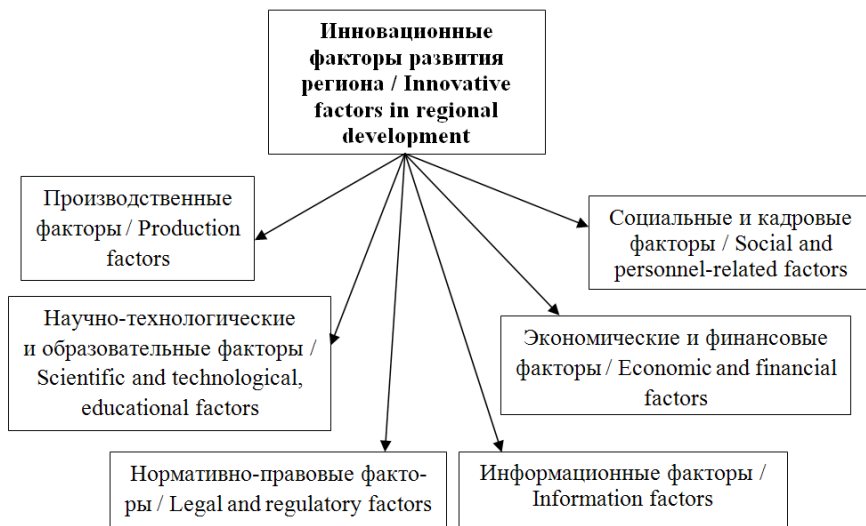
Инновационные факторы развития региона / Innovative factors in regional development

Производственные факторы / Production factors

Социальные и кадровые факторы / Social and personnel-related factors

Научно-технологические и образовательные факторы / Scientific and technological, educational factors

Экономические и финансовые факторы / Economic and financial factors

Нормативно-правовые факторы / Legal and regulatory factors

Информационные факторы / Information factors